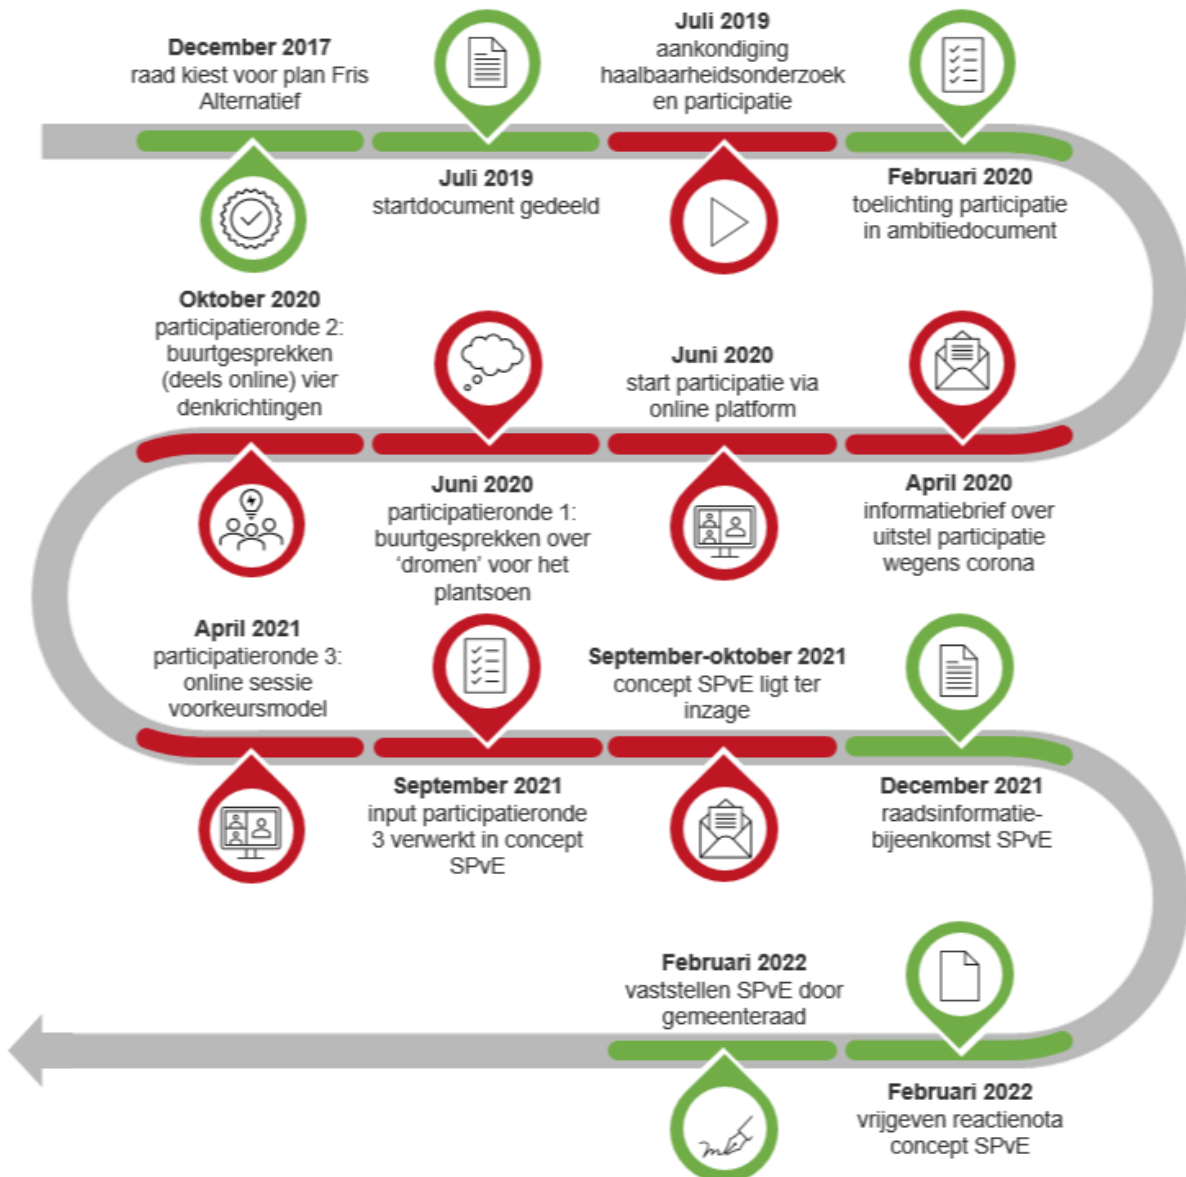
December 2017
raad kiest voor plan Fris Alternatief

Juli 2019
aankondiging haalbaarheidsonderzoek en participatie

Juli 2019
startdocument gedeeld

Februari 2020
toelichting participatie in ambitiedocument

Oktober 2020
participatieronde 2: buurtgesprekken (deels online) vier denkrichtingen

Juni 2020
start participatie via online platform

Juni 2020
participatieronde 1: buurtgesprekken over 'dromen' voor het plantsoen

April 2020
informatiebrief over uitstel participatie wegens corona

April 2021
participatieronde 3: online sessie voorkeursmodel

September-oktober 2021
concept SPvE ligt ter inzage

September 2021
input participatieronde 3 verwerkt in concept SPvE

December 2021
raadsinformatie-bijeenkomst SPvE

Februari 2022
vaststellen SPvE door gemeenteraad

Februari 2022
vrijgeven reactienota concept SPvE